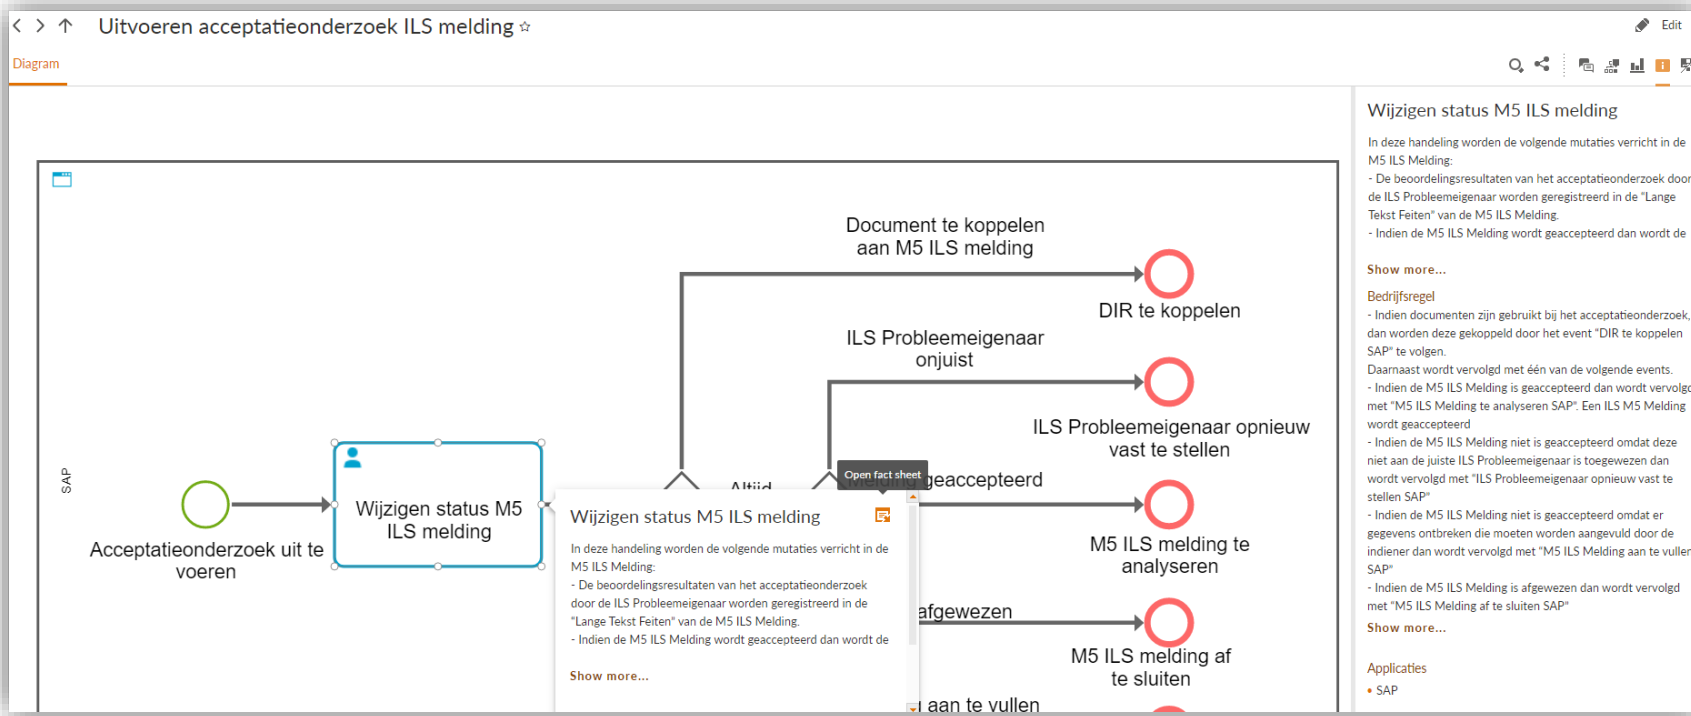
Uitvoeren acceptatieonderzoek ILS melding ☆

Edit

Diagram

SAP

Acceptatieonderzoek uit te voeren

Wijzigen status M5 ILS melding

Document te koppelen aan M5 ILS melding

DIR te koppelen

ILS Probleemeigenaar onjuist

ILS Probleemeigenaar opnieuw vast te stellen

Altijd

Open fact sheet

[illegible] geaccepteerd

M5 ILS melding te analyseren

afgewezen

M5 ILS melding af te sluiten

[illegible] aan te vullen

Wijzigen status M5 ILS melding

In deze handeling worden de volgende mutaties verricht in de M5 ILS Melding:
- De beoordelingsresultaten van het acceptatieonderzoek door de ILS Probleemeigenaar worden geregistreerd in de "Lange Tekst Feiten" van de M5 ILS Melding.
- Indien de M5 ILS Melding wordt geaccepteerd dan wordt de

Show more...

Wijzigen status M5 ILS melding

In deze handeling worden de volgende mutaties verricht in de M5 ILS Melding:
- De beoordelingsresultaten van het acceptatieonderzoek door de ILS Probleemeigenaar worden geregistreerd in de "Lange Tekst Feiten" van de M5 ILS Melding.
- Indien de M5 ILS Melding wordt geaccepteerd dan wordt de

Show more...

Bedrijfsregel
- Indien documenten zijn gebruikt bij het acceptatieonderzoek, dan worden deze gekoppeld door het event "DIR te koppelen SAP" te volgen.
Daarnaast wordt vervolgd met één van de volgende events.
- Indien de M5 ILS Melding is geaccepteerd dan wordt vervolgd met "M5 ILS Melding te analyseren SAP". Een ILS M5 Melding wordt geaccepteerd
- Indien de M5 ILS Melding niet is geaccepteerd omdat deze niet aan de juiste ILS Probleemeigenaar is toegewezen dan wordt vervolgd met "ILS Probleemeigenaar opnieuw vast te stellen SAP"
- Indien de M5 ILS Melding niet is geaccepteerd omdat er gegevens ontbreken die moeten worden aangevuld door de indiener dan wordt vervolgd met "M5 ILS Melding aan te vullen SAP"
- Indien de M5 ILS Melding is afgewezen dan wordt vervolgd met "M5 ILS Melding af te sluiten SAP"

Show more...

Applicaties
• SAP